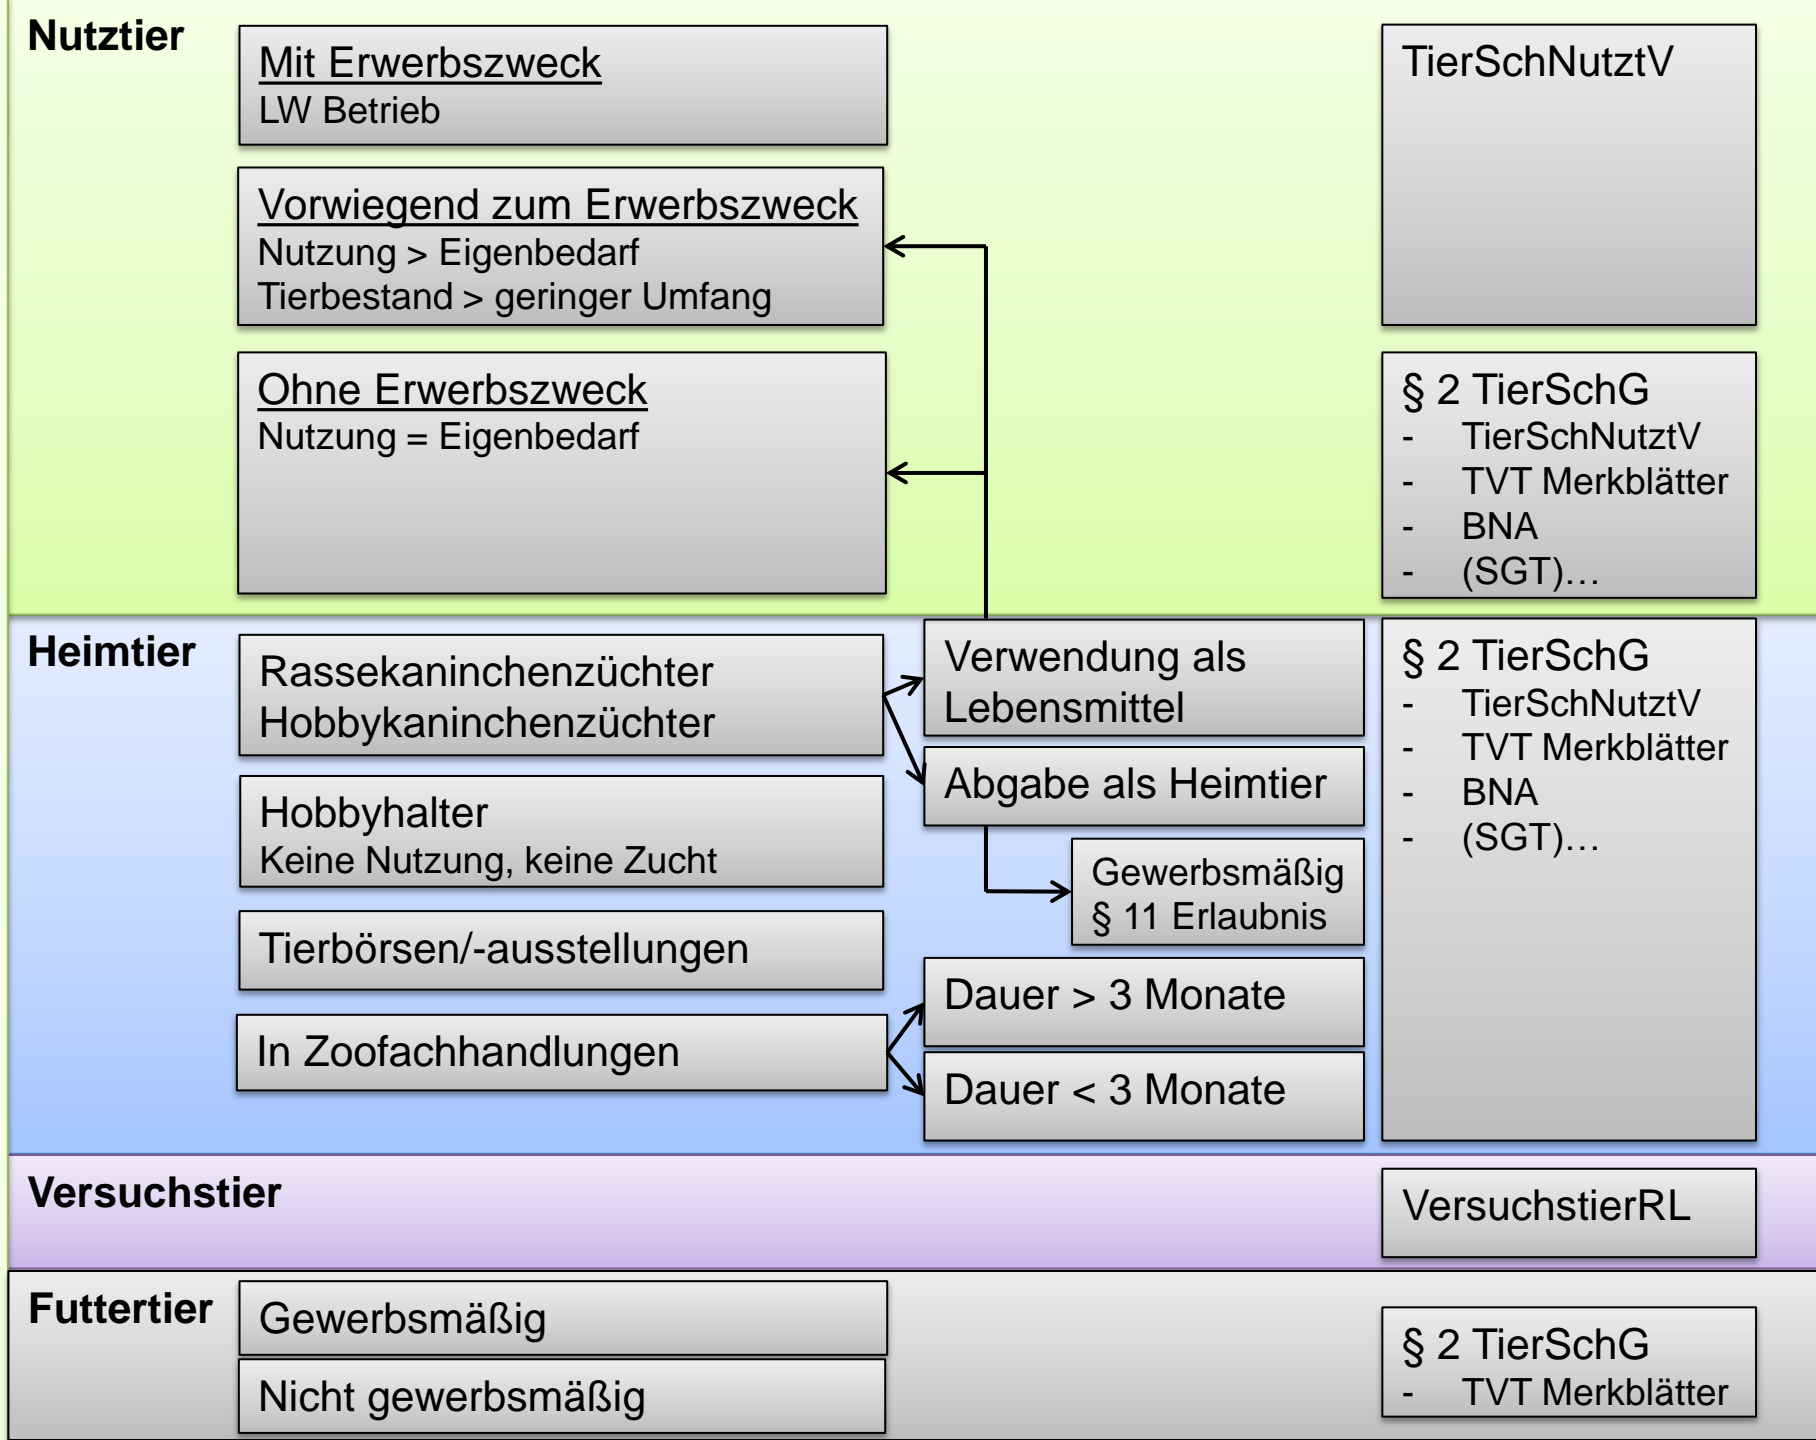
Nutztier

Mit Erwerbszweck
LW Betrieb

Vorwiegend zum Erwerbszweck
Nutzung > Eigenbedarf
Tierbestand > geringer Umfang

Ohne Erwerbszweck
Nutzung = Eigenbedarf

TierSchNutztV

§ 2 TierSchG
- TierSchNutztV
- TVT Merkblätter
- BNA
- (SGT)…

Heimtier

Rassekaninchenzüchter
Hobbykaninchenzüchter

Verwendung als Lebensmittel

Abgabe als Heimtier

Gewerbsmäßig
§ 11 Erlaubnis

Hobbyhalter
Keine Nutzung, keine Zucht

Tierbörsen/-ausstellungen

In Zoofachhandlungen

Dauer > 3 Monate

Dauer < 3 Monate

§ 2 TierSchG
- TierSchNutztV
- TVT Merkblätter
- BNA
- (SGT)…

Versuchstier

VersuchstierRL

Futtertier

Gewerbsmäßig

Nicht gewerbsmäßig

§ 2 TierSchG
- TVT Merkblätter